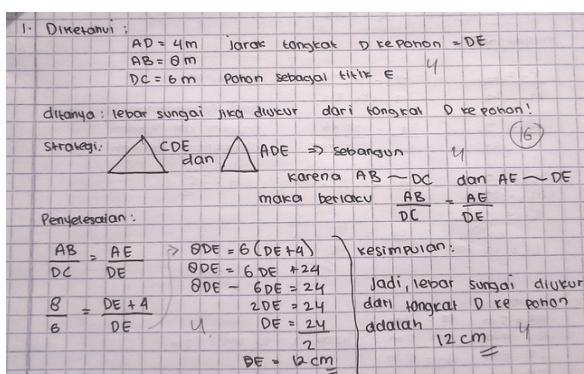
1. Diketahui :
AD = 4 m   jarak tongkat D ke pohon = DE
AB = 8 m
DC = 6 m   Pohon sebagai titik E   4

ditanya : lebar sungai jika diukur dari tongkat D ke pohon!

Strategi: $\triangle$ CDE dan $\triangle$ ADE => sebangun   4   (16)
karena AB ~ DC dan AE ~ DE
maka berlaku $\frac{AB}{DC} = \frac{AE}{DE}$

Penyelesaian :

$\frac{AB}{DC} = \frac{AE}{DE}$
$\frac{8}{6} = \frac{DE + 4}{DE}$   4

=> 8DE = 6 (DE + 4)
8DE = 6 DE + 24
8DE − 6DE = 24
2DE = 24
DE = $\frac{24}{2}$
DE = 12 cm

kesimpulan:
Jadi, lebar sungai diukur dari tongkat D ke pohon adalah 12 cm   4